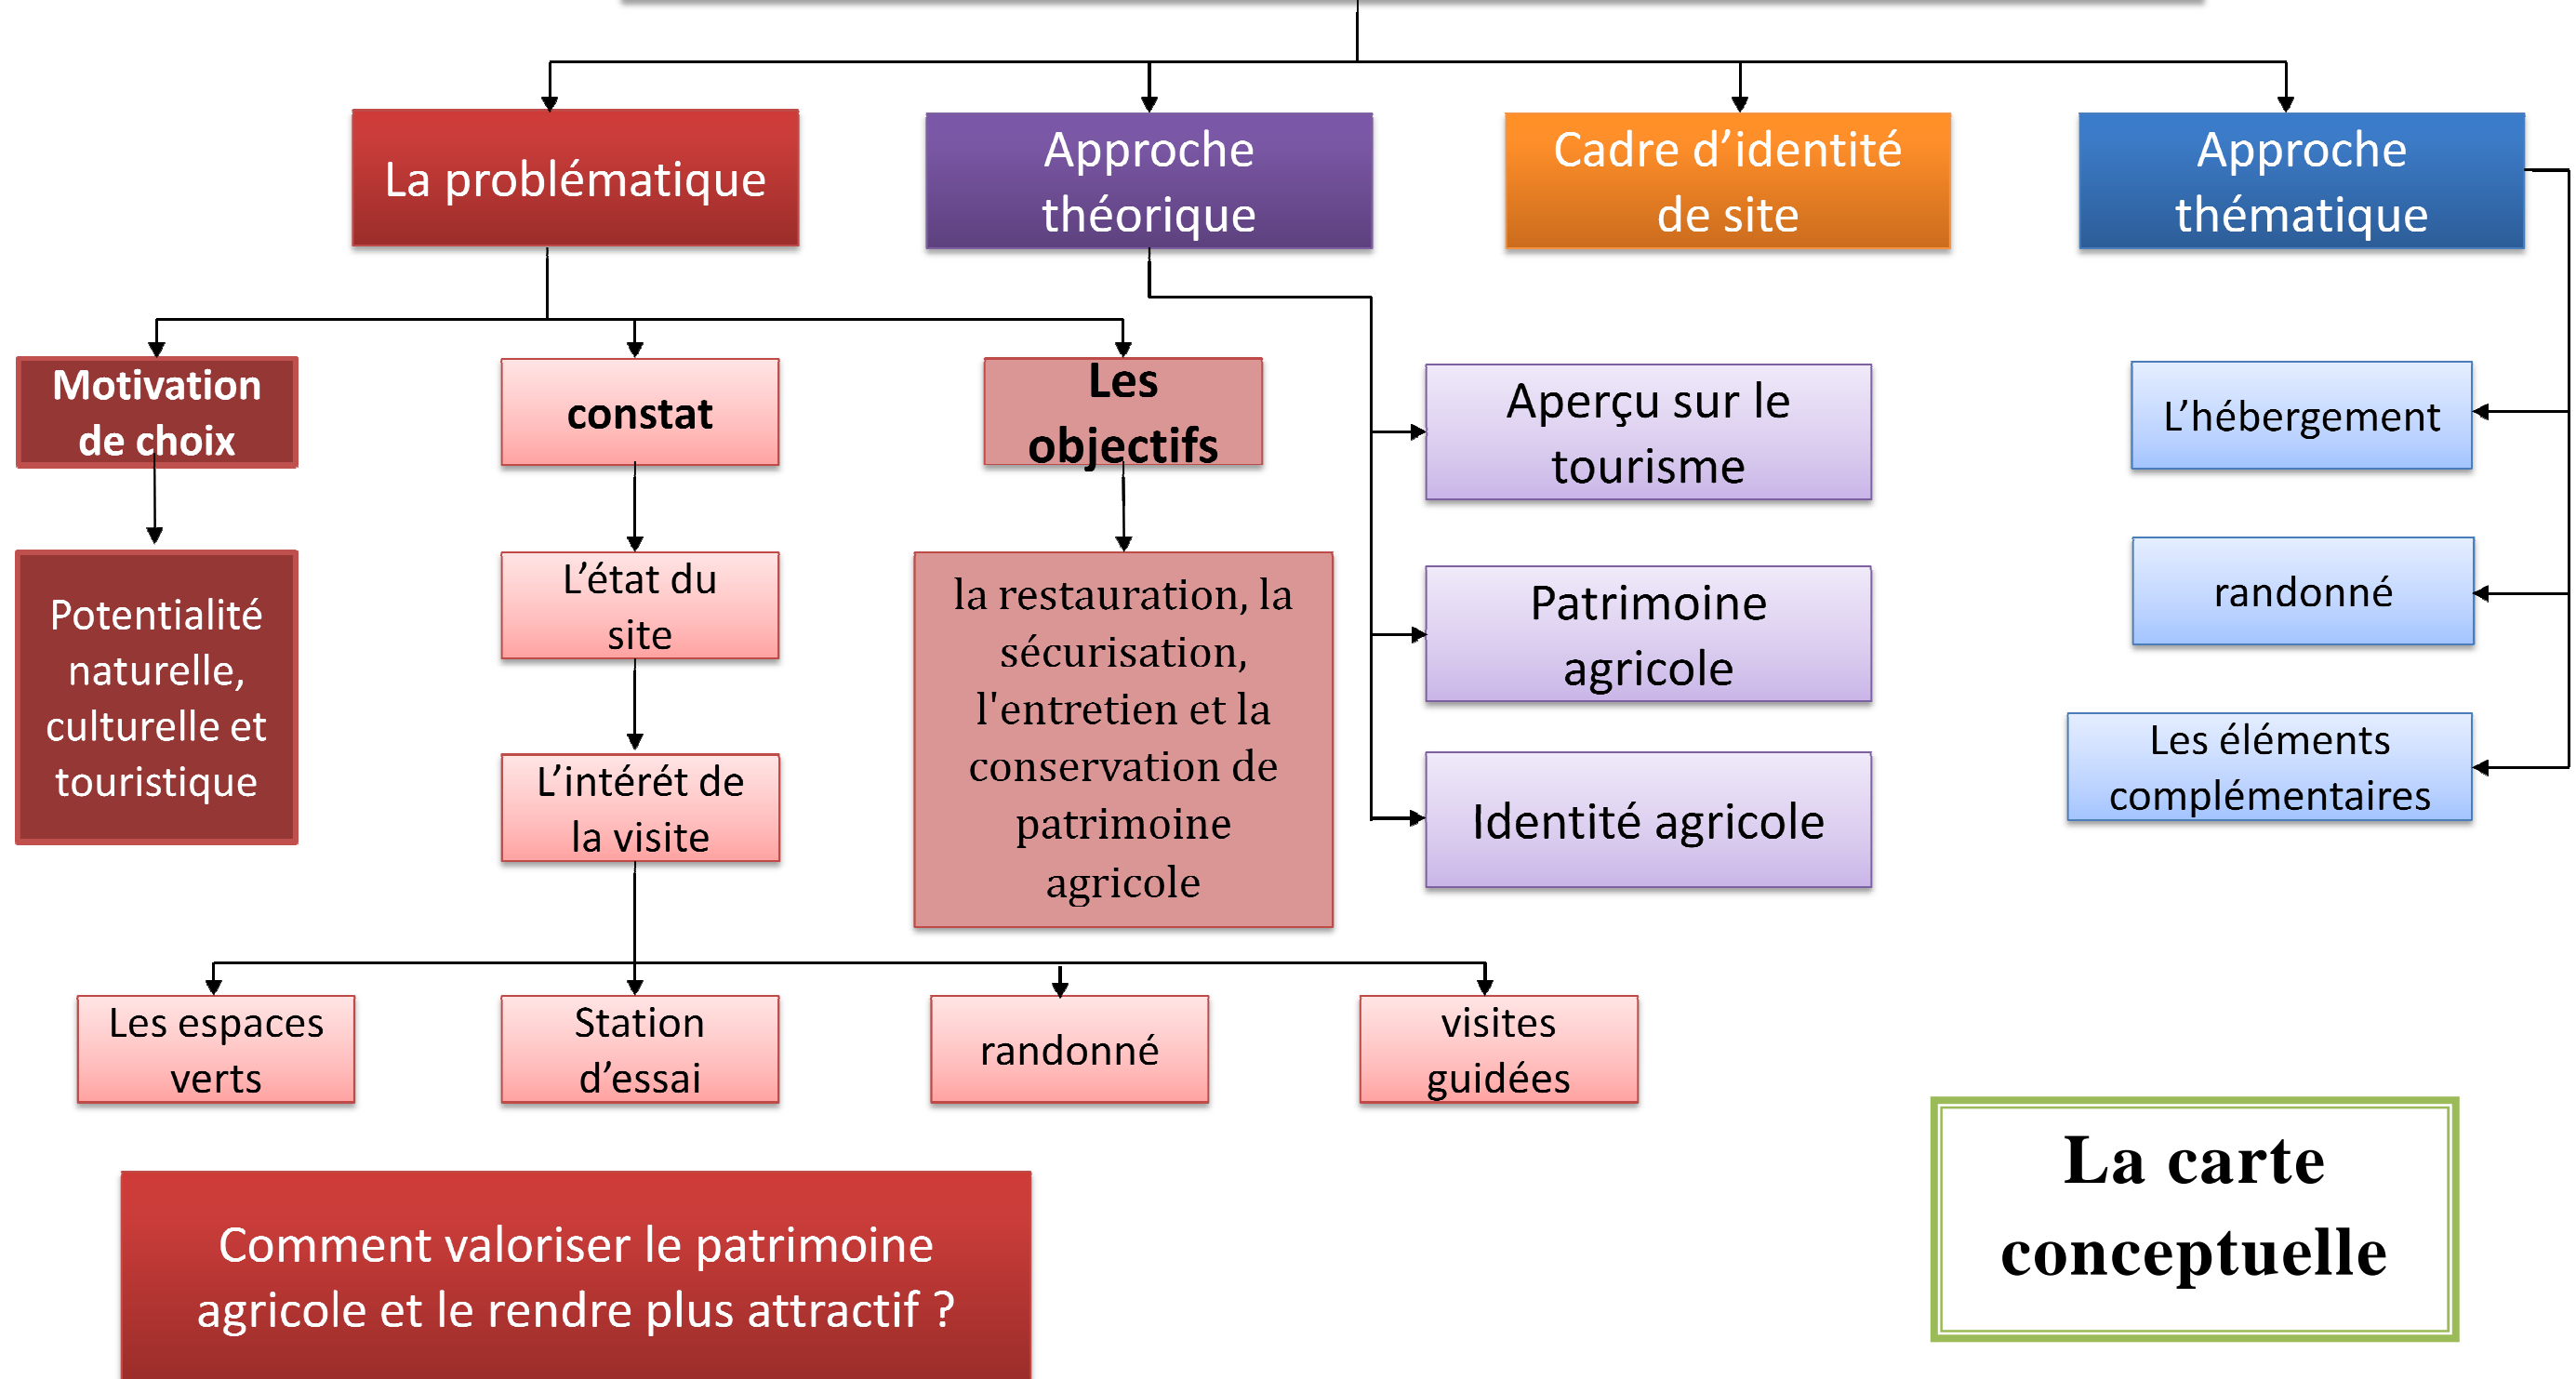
La problématique

Approche théorique

Cadre d’identité de site

Approche thématique

Motivation de choix

constat

Les objectifs

Aperçu sur le tourisme

L’hébergement

Potentialité naturelle, culturelle et touristique

L’état du site

la restauration, la sécurisation, l'entretien et la conservation de patrimoine agricole

Patrimoine agricole

randonné

L’intérét de la visite

Identité agricole

Les éléments complémentaires

Les espaces verts

Station d’essai

randonné

visites guidées

Comment valoriser le patrimoine agricole et le rendre plus attractif ?

La carte conceptuelle